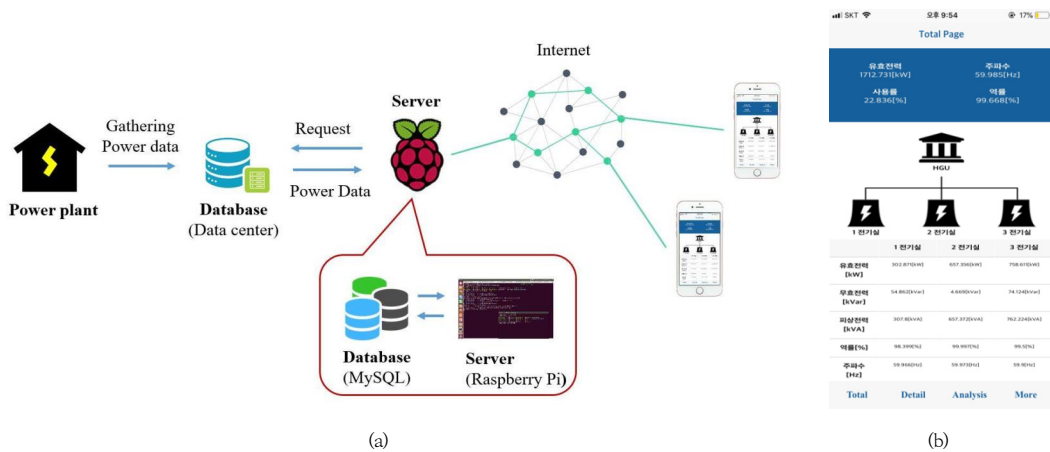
Internet

Gathering Power data

Request

Server

Power Data

Power plant

Database (Data center)

Database (MySQL)

Server (Raspberry Pi)

(a)

SKT 오후 9:54 17%

Total Page

유효전력 1712.731[kW]

주파수 59.985[Hz]

사용률 22.836[%]

역률 99.668[%]

HGU

1 전기실

2 전기실

3 전기실

|  | 1 전기실 | 2 전기실 | 3 전기실 |
|---|---|---|---|
| 유효전력 [kW] | 302.87[kW] | 657.356[kW] | 758.61[kW] |
| 무효전력 [kVar] | 54.862[kVar] | 4.669[kVar] | 74.124[kVar] |
| 피상전력 [kVA] | 307.8[kVA] | 657.372[kVA] | 762.224[kVA] |
| 역률[%] | 98.399[%] | 99.997[%] | 99.5[%] |
| 주파수 [Hz] | 59.946[Hz] | 59.973[Hz] | 59.9[Hz] |

Total Detail Analysis More

(b)